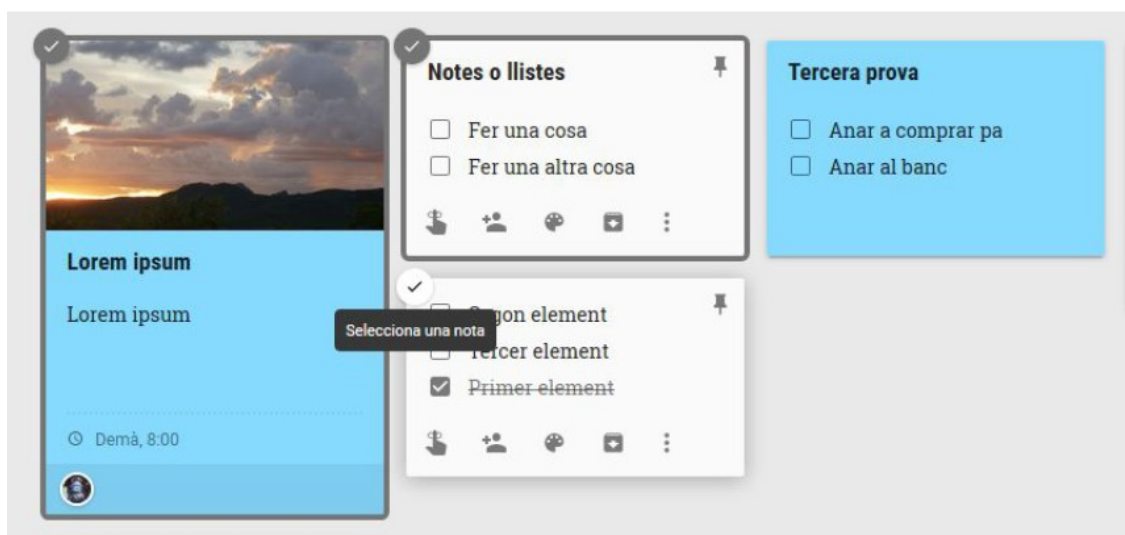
Lorem ipsum

Lorem ipsum

Demà, 8:00

Notes o llistes

Fer una cosa

Fer una altra cosa

Selecciona una nota

S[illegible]gon element

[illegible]ercer element

Primer element

Tercera prova

Anar a comprar pa

Anar al banc